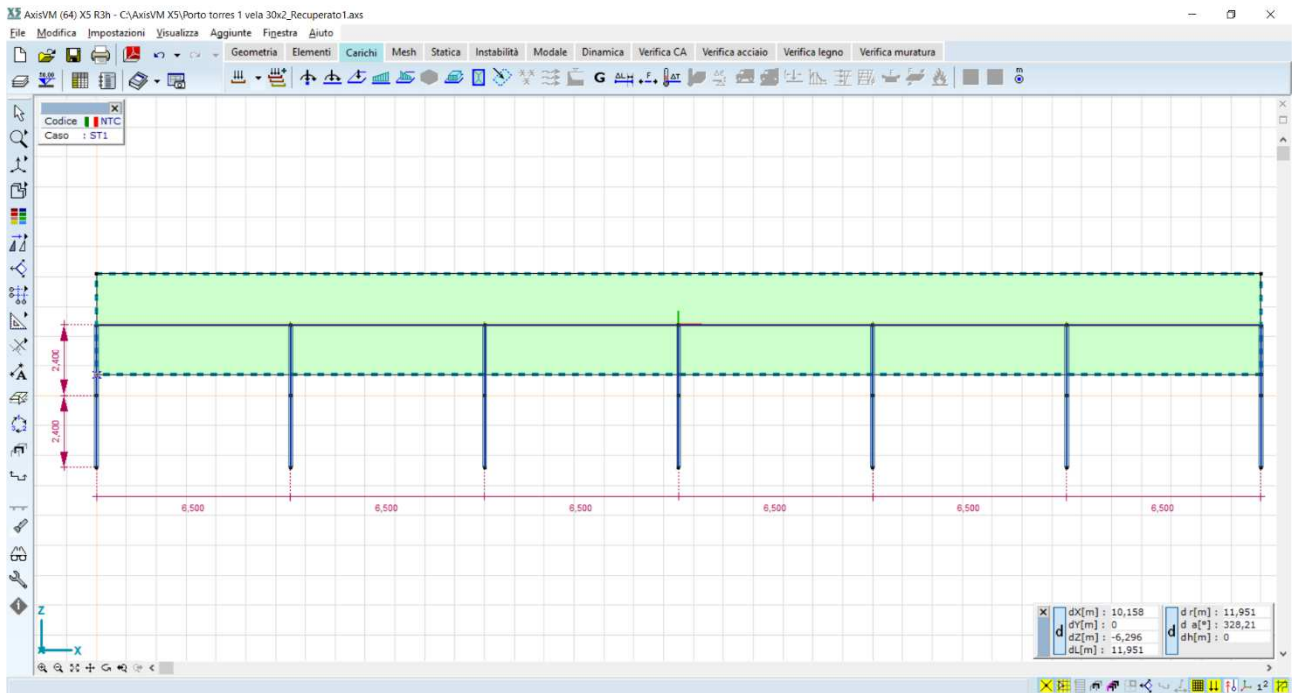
AxisVM (64) X5 R3h - C:\AxisVM X5\Porto torres 1 vela 30x2_Recuperato1.axs

File Modifica Impostazioni Visualizza Aggiunte Finestra Aiuto

Geometria Elementi Carichi Mesh Statica Instabilità Modale Dinamica Verifica CA Verifica acciaio Verifica legno Verifica muratura

Codice NTC
Caso : ST1

2,400

2,400

6,500 6,500 6,500 6,500 6,500 6,500

Z
X

dX[m] : 10,158
dY[m] : 0
dZ[m] : -6,296
dL[m] : 11,951

d r[m] : 11,951
d a[°] : 328,21
dh[m] : 0